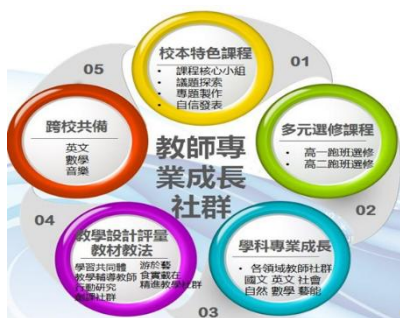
校本特色課程
• 課程核心小組
• 議題探索
• 專題製作
• 自信發表

01

多元選修課程
• 高一跑班選修
• 高二跑班選修

02

學科專業成長
• 各領域教師社群
國文 英文 社會
自然 數學 藝能

03

教學設計評量
教材教法
學習共同體
教學輔導教師
行動研究
精進社群
游於藝
音賞載在
精進教學社群

04

跨校共備
英文
數學
音樂

05

教師專業成長社群